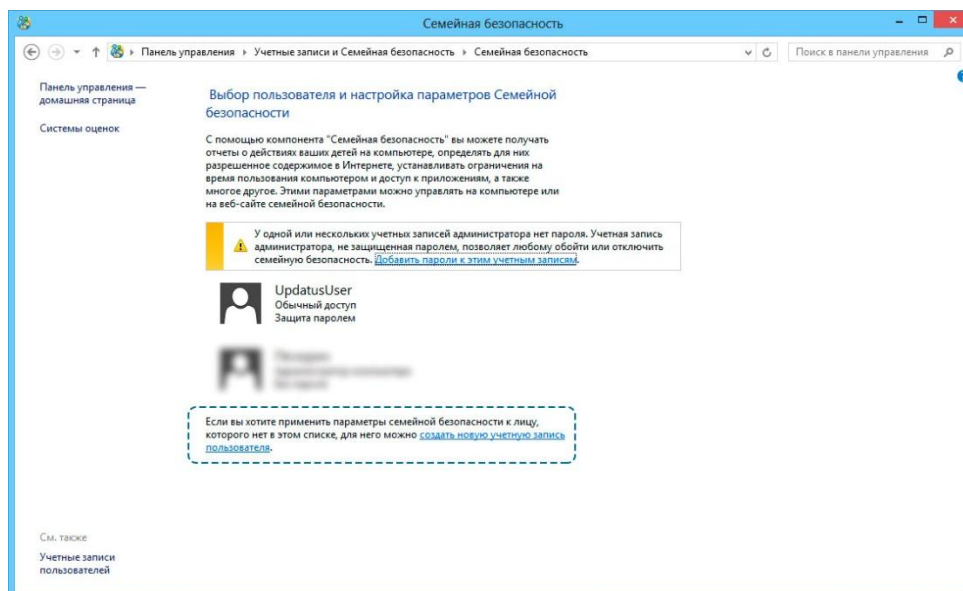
Семейная безопасность

Панель управления › Учетные записи и Семейная безопасность › Семейная безопасность

Поиск в панели управления

Панель управления — домашняя страница

Системы оценок

Выбор пользователя и настройка параметров Семейной безопасности

С помощью компонента "Семейная безопасность" вы можете получать отчеты о действиях ваших детей на компьютере, определять для них разрешенное содержимое в Интернете, устанавливать ограничения на время пользования компьютером и доступ к приложениям, а также многое другое. Этими параметрами можно управлять на компьютере или на веб-сайте семейной безопасности.

У одной или нескольких учетных записей администратора нет пароля. Учетная запись администратора, не защищенная паролем, позволяет любому обойти или отключить семейную безопасность. Добавить пароли к этим учетным записям.

UpdatusUser
Обычный доступ
Защита паролем

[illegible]

Если вы хотите применить параметры семейной безопасности к лицу, которого нет в этом списке, для него можно создать новую учетную запись пользователя.

См. также

Учетные записи пользователей